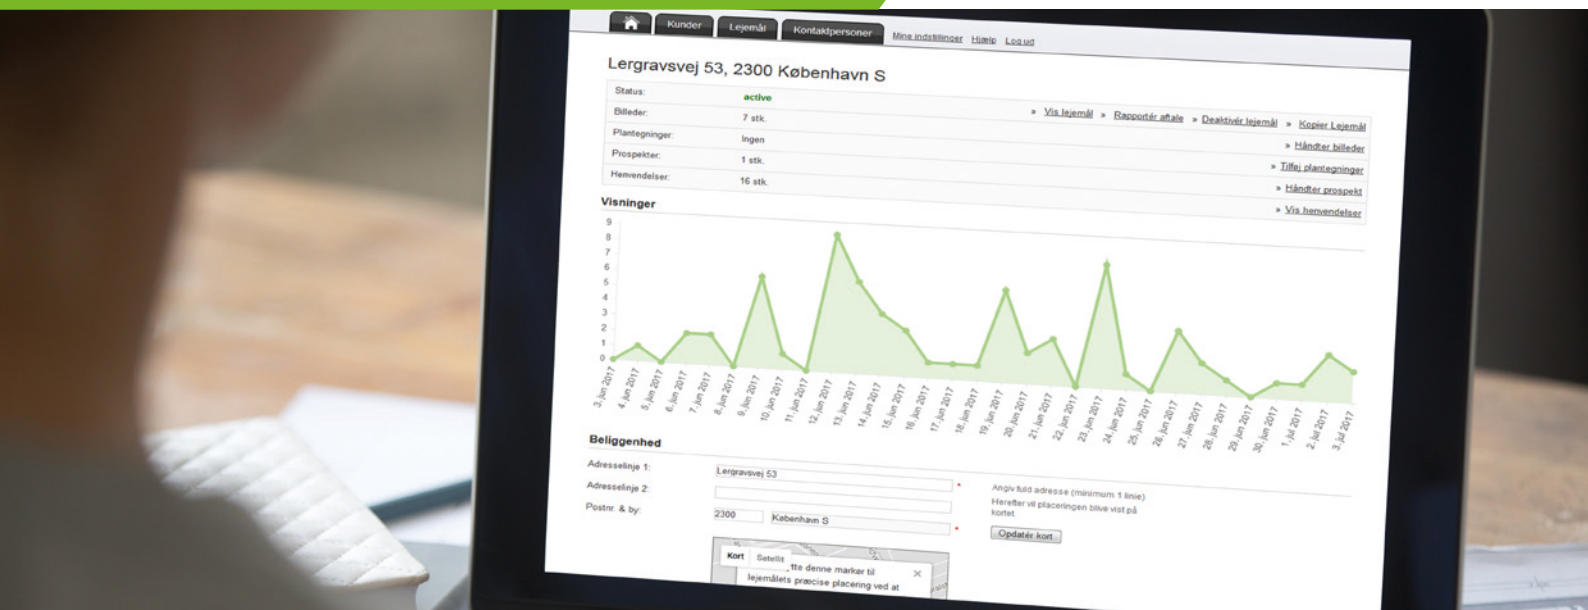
Kunder Lejemål Kontaktpersoner Mine indstillinger Hjælp Log ud

Lergravsvej 53, 2300 København S

| | | |
|---|---|---|
| Status: | active | |
| Billeder: | 7 stk. | » Vis lejemål » Rapportér aftale » Deaktivér lejemål » Kopier Lejemål |
| Plantegninger: | Ingen | » Håndter billeder |
| Prospekter: | 1 stk. | » Tilføj plantegninger |
| Henvendelser: | 16 stk. | » Håndter prospekt |
| | | » Vis henvendelser |

Visninger

9 8 7 6 5 4 3 2 1 0

3. jun 2017 4. jun 2017 5. jun 2017 6. jun 2017 7. jun 2017 8. jun 2017 9. jun 2017 10. jun 2017 11. jun 2017 12. jun 2017 13. jun 2017 14. jun 2017 15. jun 2017 16. jun 2017 17. jun 2017 18. jun 2017 19. jun 2017 20. jun 2017 21. jun 2017 22. jun 2017 23. jun 2017 24. jun 2017 25. jun 2017 26. jun 2017 27. jun 2017 28. jun 2017 29. jun 2017 30. jun 2017 1. jul 2017 2. jul 2017 3. jul 2017

Beliggenhed

Adresselinje 1: Lergravsvej 53 *
Adresselinje 2:
Postnr. & by: 2300 København S *

Angiv fuld adresse (minimum 1 linie)
Herefter vil placeringen blive vist på kortet

Opdatér kort

Kort Satellit
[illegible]tte denne marker til lejemålets præcise placering ved at
×